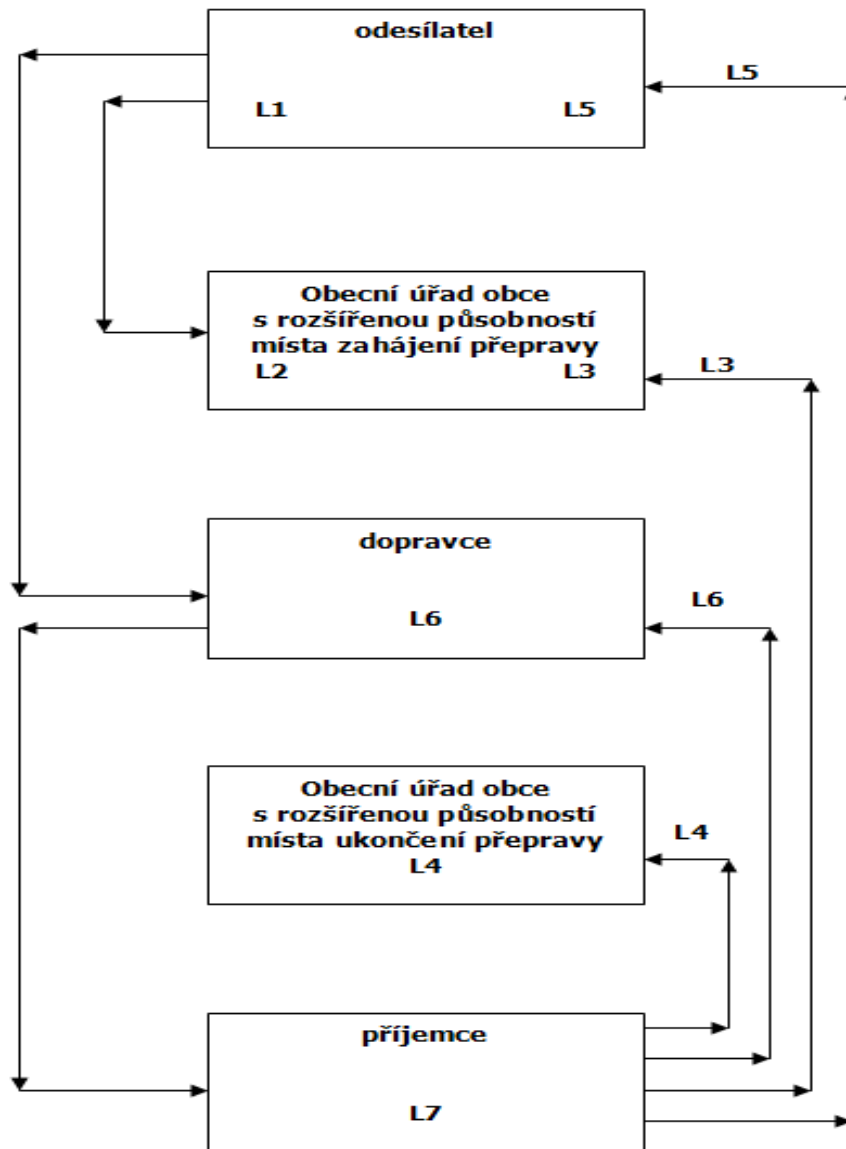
odesílatel

L1

L5

L5

Obecní úřad obce s rozšířenou působností místa zahájení přepravy

L2

L3

L3

dopravce

L6

L6

Obecní úřad obce s rozšířenou působností místa ukončení přepravy

L4

L4

příjemce

L7